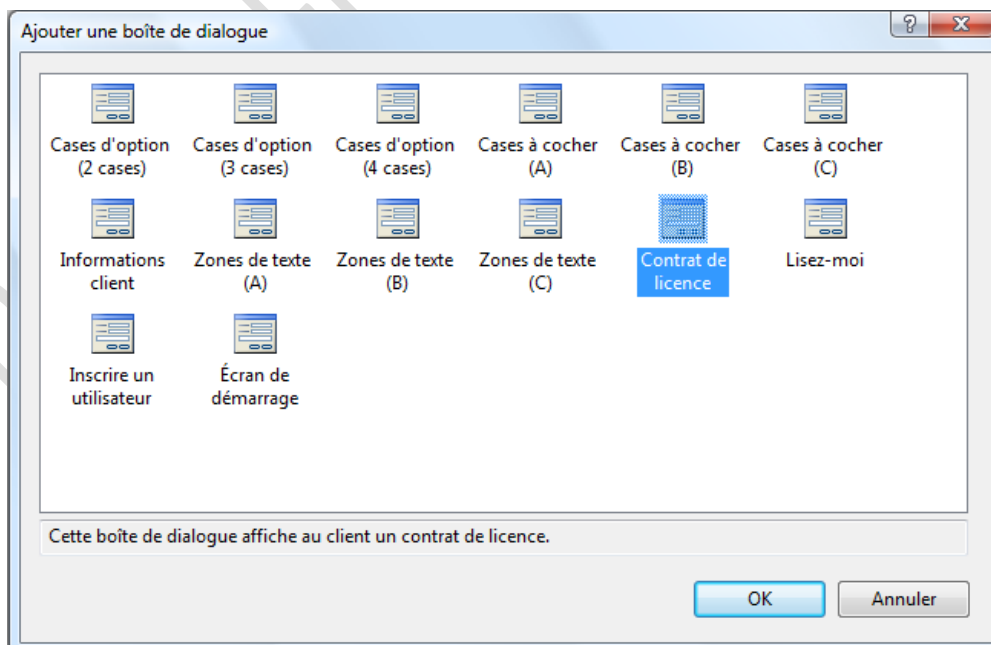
Ajouter une boîte de dialogue

?
X

Cases d'option (2 cases)

Cases d'option (3 cases)

Cases d'option (4 cases)

Cases à cocher (A)

Cases à cocher (B)

Cases à cocher (C)

Informations client

Zones de texte (A)

Zones de texte (B)

Zones de texte (C)

Contrat de licence

Lisez-moi

Inscrire un utilisateur

Écran de démarrage

Cette boîte de dialogue affiche au client un contrat de licence.

OK

Annuler